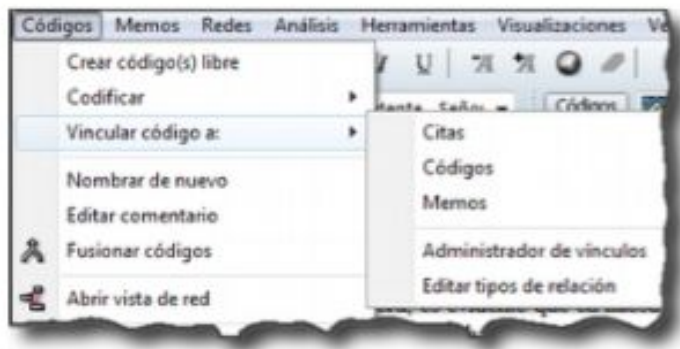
Códigos Memos Redes Análisis Herramientas Visualizaciones Ve

Crear código(s) libre
Codificar
Vincular código a:
Nombrar de nuevo
Editar comentario
Fusionar códigos
Abrir vista de red

Citas
Códigos
Memos
Administrador de vínculos
Editar tipos de relación

Códigos